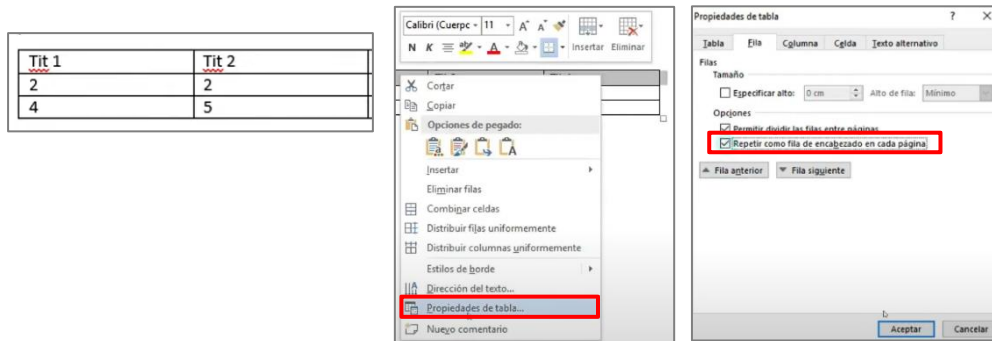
| Tit 1 | Tit 2 |
|---|---|
| 2 | 2 |
| 4 | 5 |

Calibri (Cuerpc 11 A A
N K
Insertar Eliminar

Cortar
Copiar
Opciones de pegado:
Insertar
Eliminar filas
Combinar celdas
Distribuir filas uniformemente
Distribuir columnas uniformemente
Estilos de borde
Dirección del texto...
Propiedades de tabla...
Nuevo comentario

Propiedades de tabla ? ×
Tabla Fila Columna Celda Texto alternativo
Filas
Tamaño
Especificar alto: 0 cm Alto de fila: Mínimo
Opciones
Permitir dividir las filas entre páginas
Repetir como fila de encabezado en cada página
Fila anterior Fila siguiente
Aceptar Cancelar